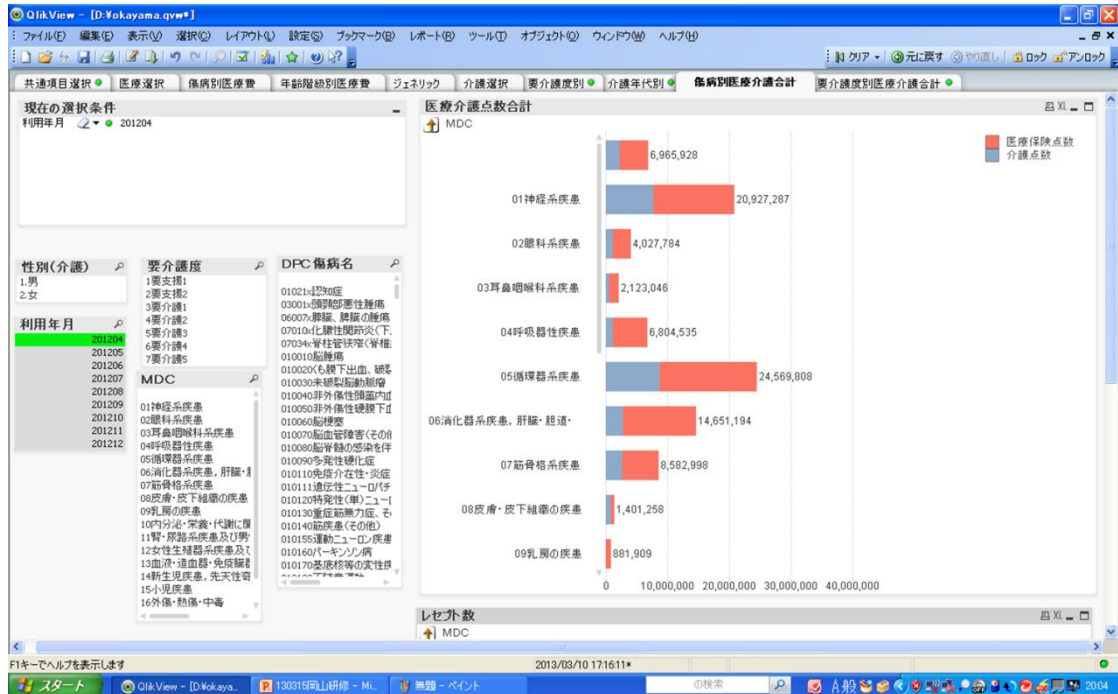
QlikView - [D:¥okayama.qvw*]

ファイル(F) 編集(E) 表示(V) 選択(C) レイアウト(L) 設定(S) ブックマーク(B) レポート(R) ツール(T) オブジェクト(O) ウィンドウ(W) ヘルプ(H)

クリア 元に戻す やり直し ロック アンロック

共通項目選択 | 医療選択 | 傷病別医療費 | 年齢階級別医療費 | ジェネリック | 介護選択 | 要介護度別 | 介護年代別 | 傷病別医療介護合計 | 要介護度別医療介護合計

現在の選択条件
利用年月 201204

性別(介護)
1.男
2.女

利用年月
201204
201205
201206
201207
201208
201209
201210
201211
201212

要介護度
1要支援1
2要支援2
3要介護1
4要介護2
5要介護3
6要介護4
7要介護5

MDC
01神経系疾患
02眼科系疾患
03耳鼻咽喉科系疾患
04呼吸器性疾患
05循環器系疾患
06消化器系疾患, 肝臓・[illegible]
07筋骨格系疾患
08皮膚・皮下組織の疾患
09乳房の疾患
10内分泌・栄養・代謝に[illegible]
11腎・尿路系疾患及び男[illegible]
12女性生殖器系疾患及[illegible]
13血液・造血器・免疫臓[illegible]
14新生児疾患, 先天性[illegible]
15小児疾患
16外傷・熱傷・中毒

DPC傷病名
01021x認知症
03001x頭頸部悪性腫瘍
06007x膵臓、脾臓の腫瘍
07010x化膿性関節炎(下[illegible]
07034x脊柱管狭窄(脊椎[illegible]
010010脳腫瘍
010020くも膜下出血、破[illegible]
010030未破裂脳動脈瘤
010040非外傷性頭蓋内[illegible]
010050非外傷性硬膜下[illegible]
010060脳梗塞
010070脳血管障害(その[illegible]
010080脳脊髄の感染を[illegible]
010090多発性硬化症
010110免疫介在性・炎症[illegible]
010111遺伝性ニューロパチ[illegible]
010120特発性(単)ニュー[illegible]
010130重症筋無力症、そ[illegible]
010140筋疾患(その他)
010155運動ニューロン疾患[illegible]
010160パーキンソン病
010170基底核等の変性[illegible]

医療介護点数合計
MDC

医療保険点数
介護点数

6,965,928
01神経系疾患 20,927,287
02眼科系疾患 4,027,784
03耳鼻咽喉科系疾患 2,123,046
04呼吸器性疾患 6,804,535
05循環器系疾患 24,569,808
06消化器系疾患, 肝臓・胆道・ 14,651,194
07筋骨格系疾患 8,582,998
08皮膚・皮下組織の疾患 1,401,258
09乳房の疾患 881,909

0 10,000,000 20,000,000 30,000,000 40,000,000

レセプト数
MDC

F1キーでヘルプを表示します
2013/03/10 17:16:11*

スタート | QlikView - [D:¥okaya... | 130315岡山研修 - Mi... | 無題 - ペイント | の検索 | 2004